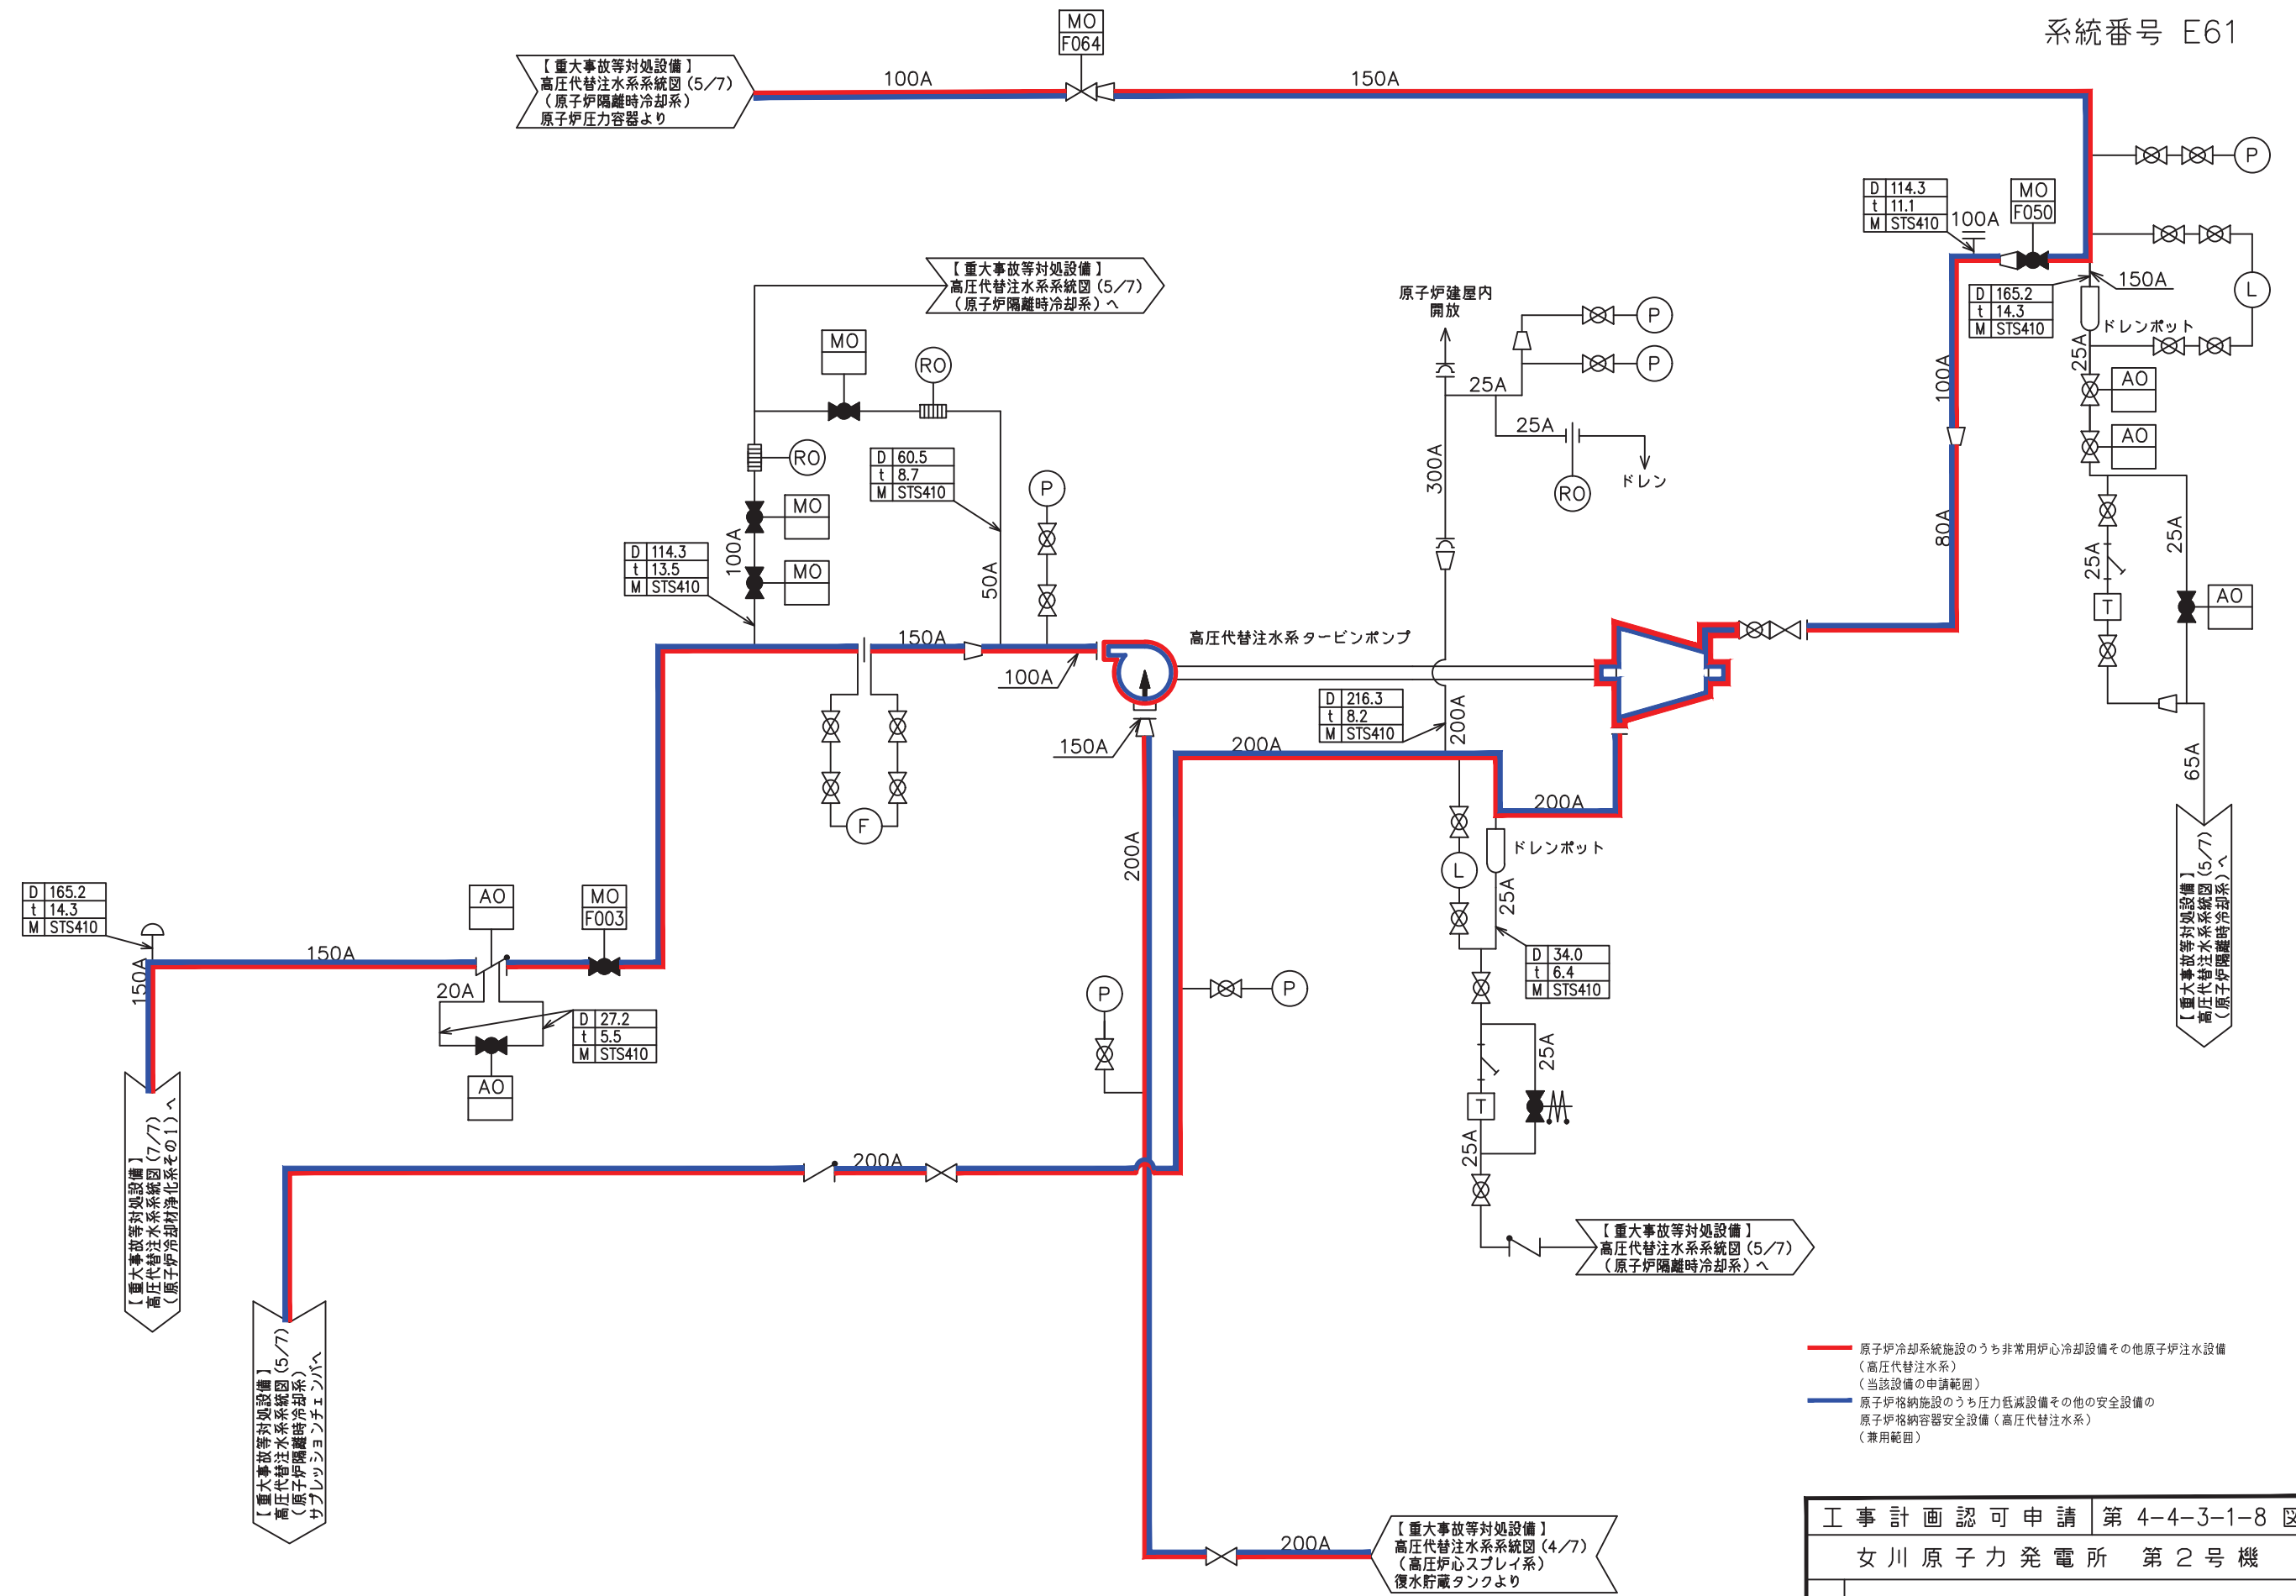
系統番号 E61

【重大事故等対処設備】
高圧代替注水系系統図（5/7）
（原子炉隔離時冷却系）
原子炉圧力容器より

100A

MO
F064

150A

P

D | 114.3
t | 11.1
M | STS410

100A

MO
F050

150A

L

D | 165.2
t | 14.3
M | STS410

ドレンポット

25A

AO

AO

100A

80A

25A

25A

T

AO

65A

【重大事故等対処設備】
高圧代替注水系系統図（5/7）
（原子炉隔離時冷却系）へ

【重大事故等対処設備】
高圧代替注水系系統図（5/7）
（原子炉隔離時冷却系）へ

MO

RO

RO

MO

MO

100A

D | 114.3
t | 13.5
M | STS410

D | 60.5
t | 8.7
M | STS410

50A

P

150A

100A

F

原子炉建屋内
開放

P

P

25A

25A

RO

ドレン

300A

高圧代替注水系タービンポンプ

150A

D | 216.3
t | 8.2
M | STS410

200A

200A

200A

200A

L

ドレンポット

25A

D | 34.0
t | 6.4
M | STS410

25A

T

25A

【重大事故等対処設備】
高圧代替注水系系統図（5/7）
（原子炉隔離時冷却系）へ

D | 165.2
t | 14.3
M | STS410

150A

150A

AO

MO
F003

20A

D | 27.2
t | 5.5
M | STS410

AO

【重大事故等対処設備】
高圧代替注水系系統図（7/7）
（原子炉冷却材浄化系その1）へ

P

P

200A

【重大事故等対処設備】
高圧代替注水系系統図（5/7）
（原子炉隔離時冷却系）
サプレッションチェンバへ

200A

【重大事故等対処設備】
高圧代替注水系系統図（4/7）
（高圧炉心スプレイ系）
復水貯蔵タンクより

原子炉冷却系統施設のうち非常用炉心冷却設備その他原子炉注水設備
（高圧代替注水系）
（当該設備の申請範囲）
原子炉格納施設のうち圧力低減設備その他の安全設備の
原子炉格納容器安全設備（高圧代替注水系）
（兼用範囲）

工事計画認可申請 | 第 4-4-3-1-8 図
女川原子力発電所 第2号機